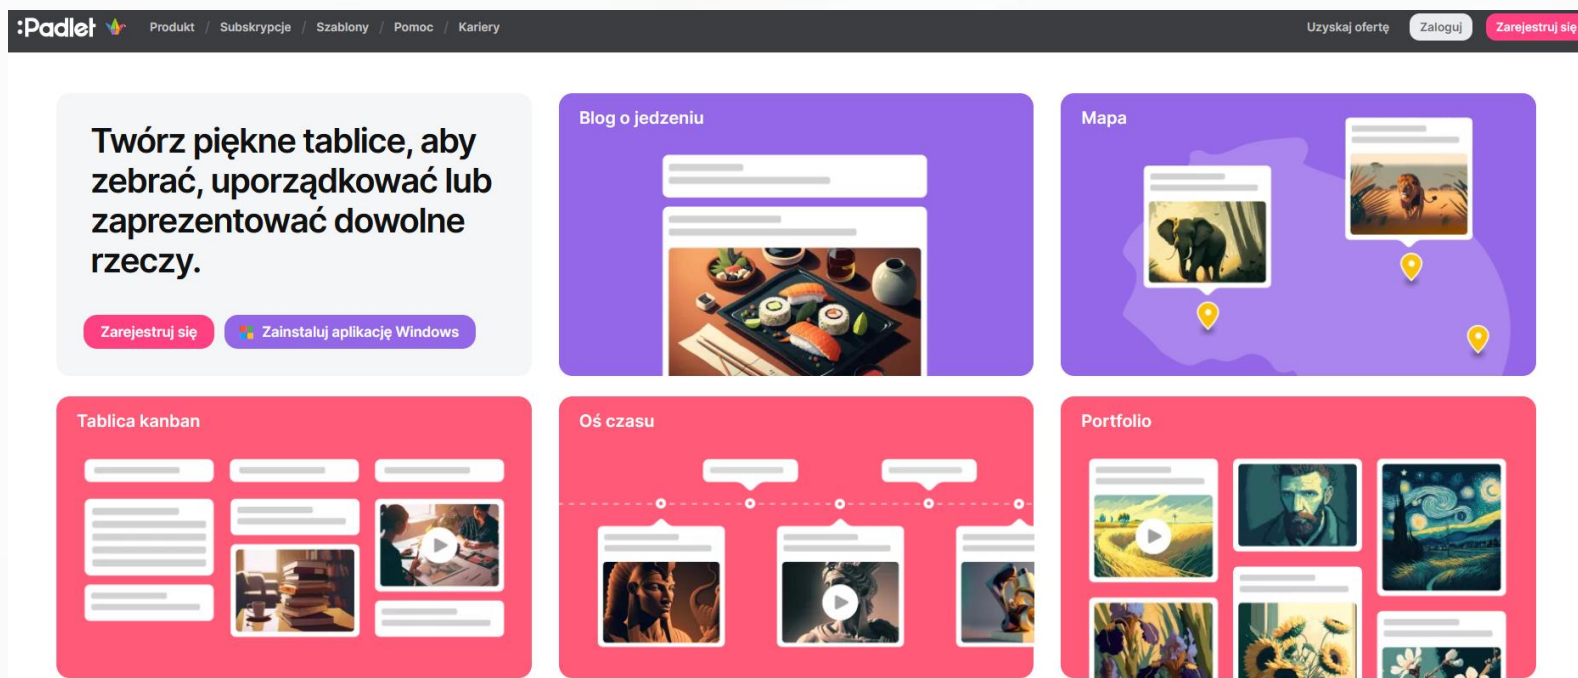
:Padlet Produkt / Subskrypcje / Szablony / Pomoc / Kariery

Uzyskaj ofertę Zaloguj Zarejestruj się

Twórz piękne tablice, aby zebrać, uporządkować lub zaprezentować dowolne rzeczy.

Zarejestruj się Zainstaluj aplikację Windows

Blog o jedzeniu

Mapa

Tablica kanban

Oś czasu

Portfolio